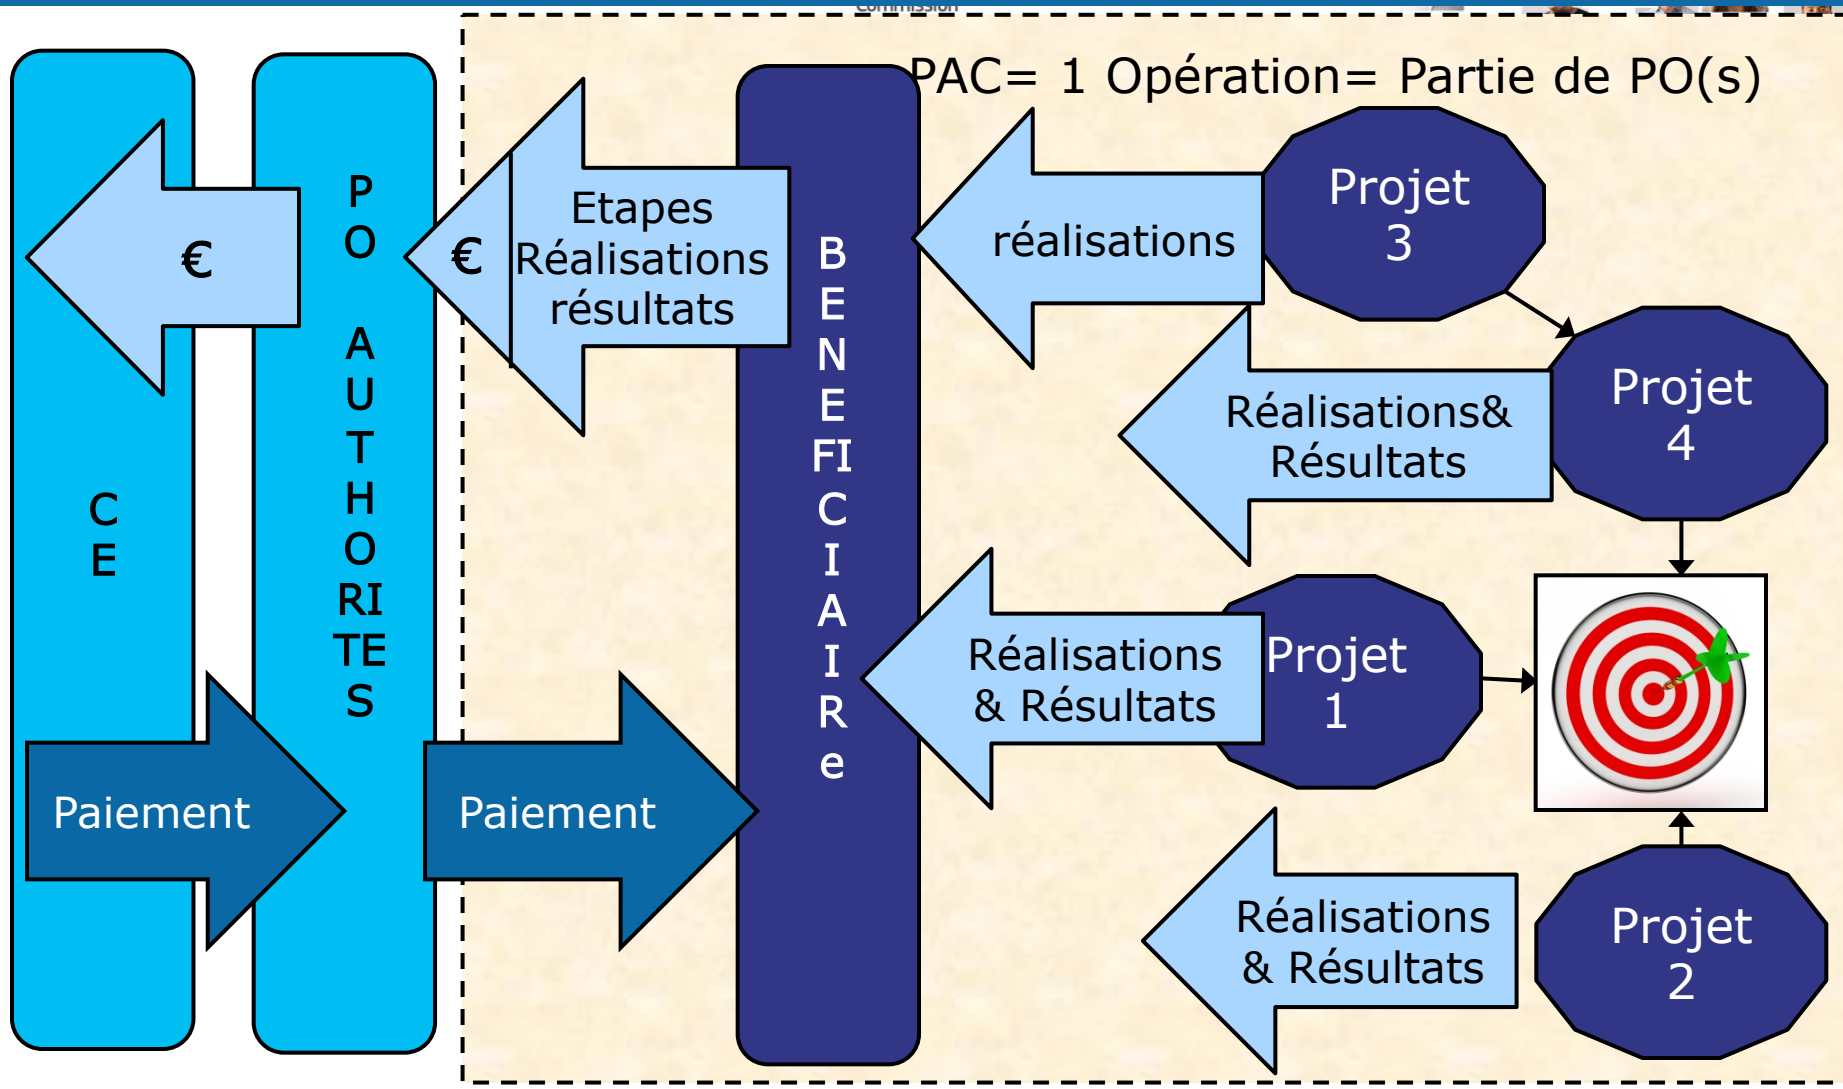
Commission

PAC= 1 Opération= Partie de PO(s)

C E

€

P O AUTHORITES

€

Etapes Réalisations résultats

BENEFICIAIRe

réalisations

Projet 3

Réalisations& Résultats

Projet 4

Réalisations & Résultats

Projet 1

Paiement

Paiement

Réalisations & Résultats

Projet 2